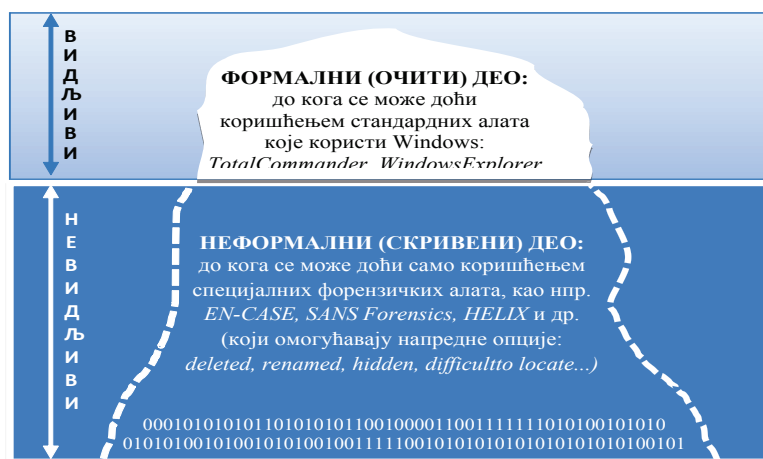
ВИДЉИВИ

ФОРМАЛНИ (ОЧИТИ) ДЕО:
до кога се може доћи коришћењем стандардних алата које користи Windows: TotalCommander, WindowsExplorer

НЕВИДЉИВИ

НЕФОРМАЛНИ (СКРИВЕНИ) ДЕО:
до кога се може доћи само коришћењем специјалних форензичких алата, као нпр. EN-CASE, SANS Forensics, HELIX и др. (који омогућавају напредне опције: deleted, renamed, hidden, difficultto locate...)

000101010101101010101100100001100111111010100101010
01010100101001010100100111110010101010101010101010100101